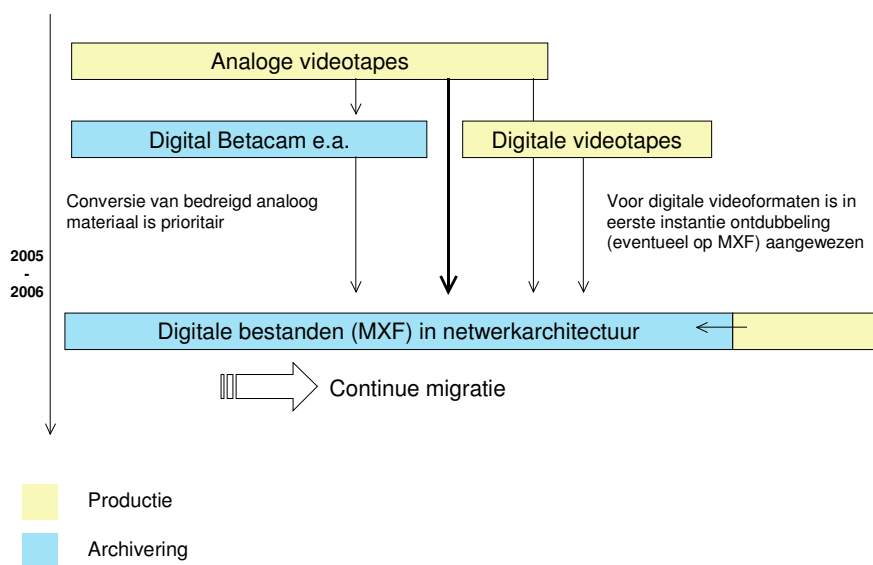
Analoge videotapes

Digital Betacam e.a.

Digitale videotapes

Conversie van bedreigd analoog materiaal is prioritair

Voor digitale videoformaten is in eerste instantie ontdubbeling (eventueel op MXF) aangewezen

2005
-
2006

Digitale bestanden (MXF) in netwerkarchitectuur

Continue migratie

Productie

Archivering